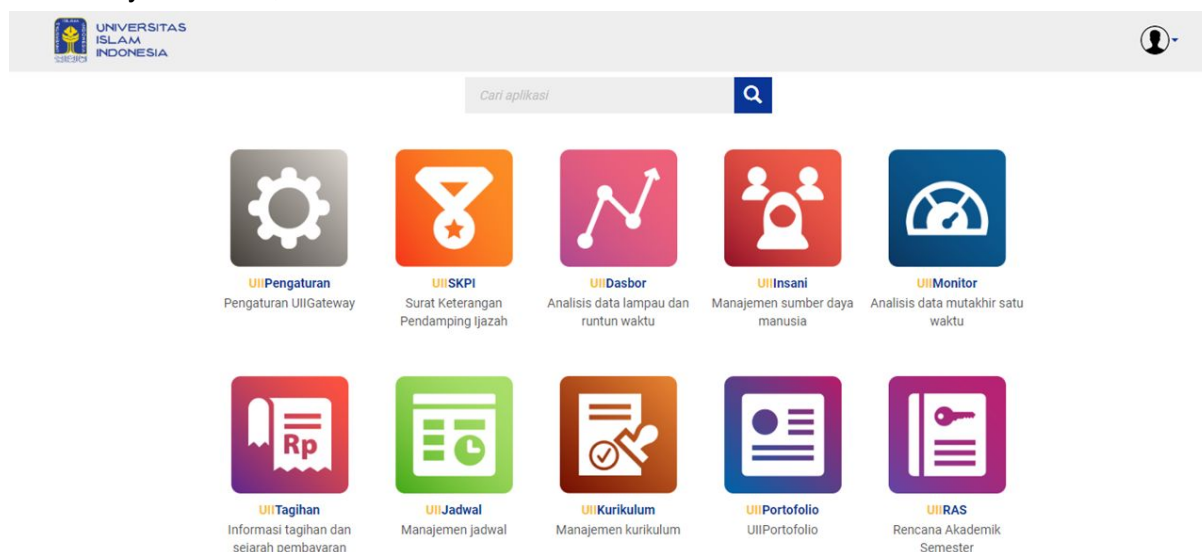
UNIVERSITAS ISLAM INDONESIA

Cari aplikasi

Rp

UIIPengaturan
Pengaturan UIIGateway

UIISKPI
Surat Keterangan Pendamping Ijazah

UIIDasbor
Analisis data lampau dan runtun waktu

UIIInsani
Manajemen sumber daya manusia

UIIMonitor
Analisis data mutakhir satu waktu

UIITagihan
Informasi tagihan dan sejarah pembayaran

UIIJadwal
Manajemen jadwal

UIIKurikulum
Manajemen kurikulum

UIIPortofolio
UIIPortofolio

UIIRAS
Rencana Akademik Semester